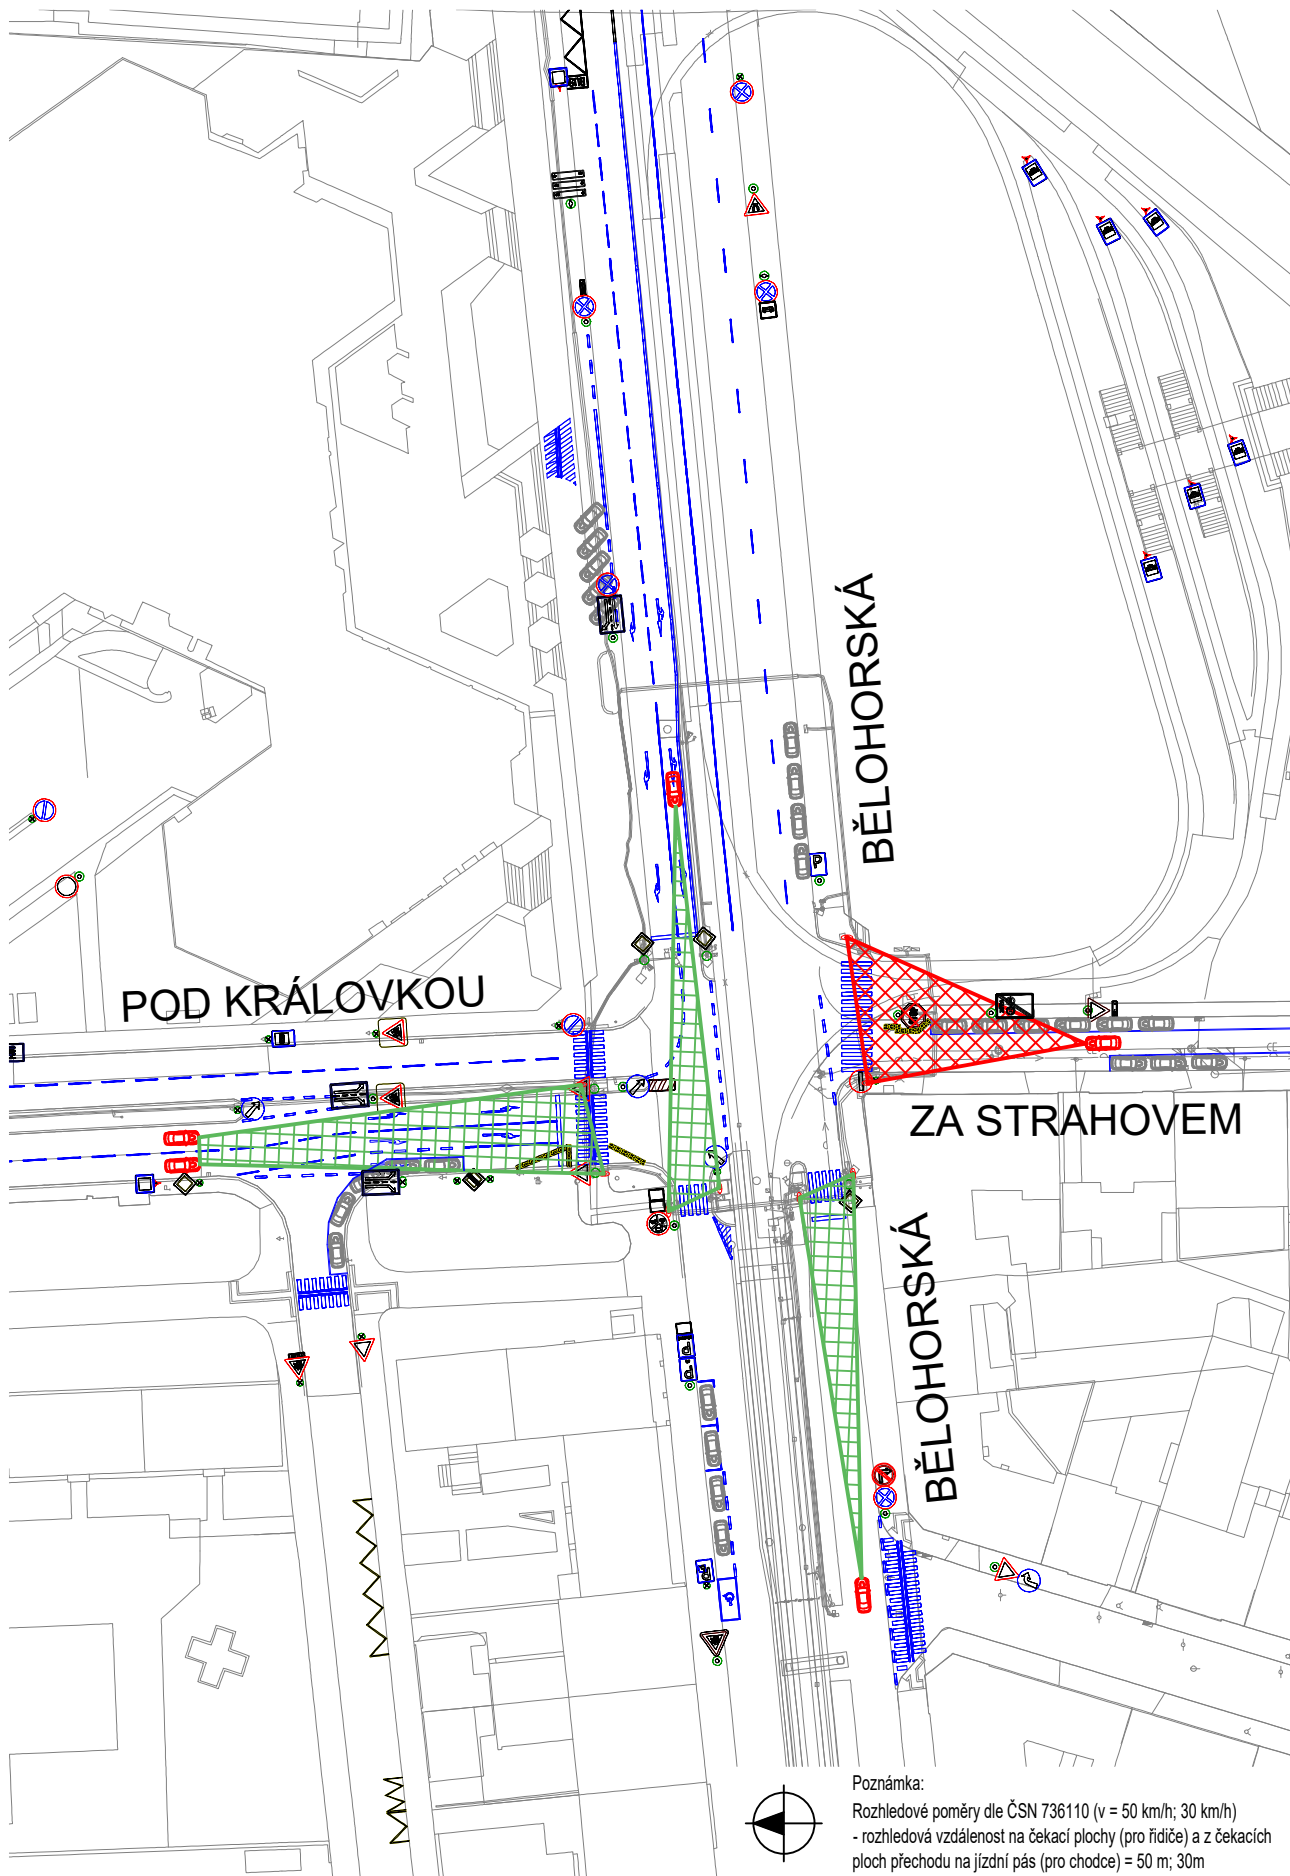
BĚLOHORSKÁ

POD KRÁLOVKOU

ZA STRAHOVEM

BĚLOHORSKÁ

P

Poznámka:
Rozhledové poměry dle ČSN 736110 (v = 50 km/h; 30 km/h)
- rozhledová vzdálenost na čekací plochy (pro řidiče) a z čekacích ploch přechodu na jízdní pás (pro chodce) = 50 m; 30m